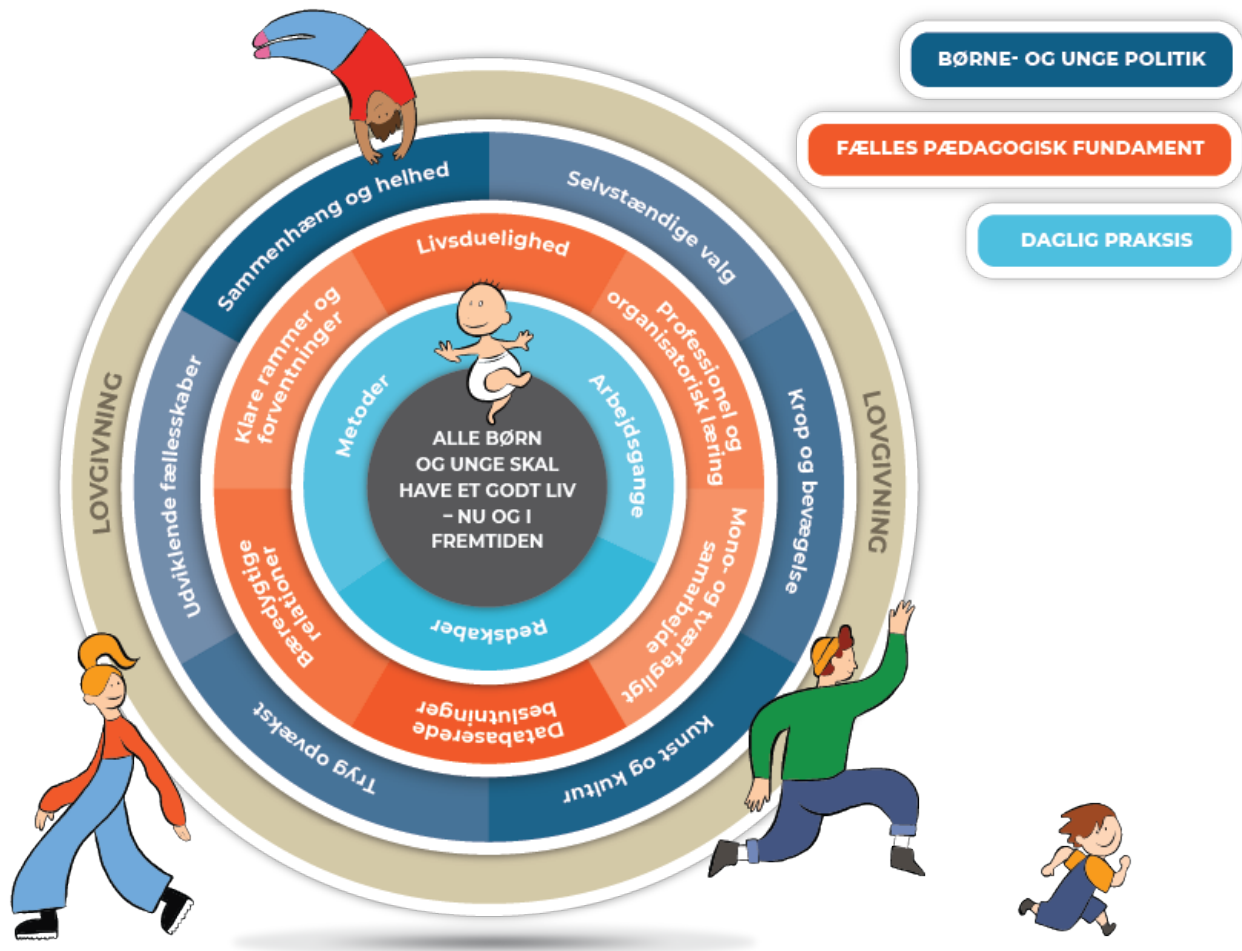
BØRNE- OG UNGE POLITIK

FÆLLES PÆDAGOGISK FUNDAMENT

DAGLIG PRAKSIS

LOVGIVNING

LOVGIVNING

Sammenhæng og helhed

Selvstændige valg

Krop og bevægelse

Kunst og kultur

Tryg opvækst

Udviklende fællesskaber

Livsduelighed

Professionel og organisatorisk læring

Mono- og tværfagligt samarbejde

Databaserede beslutninger

Bæredygtige relationer

Klare rammer og forventninger

Metoder

Arbejdsgange

Redskaber

ALLE BØRN OG UNGE SKAL HAVE ET GODT LIV – NU OG I FREMTIDEN